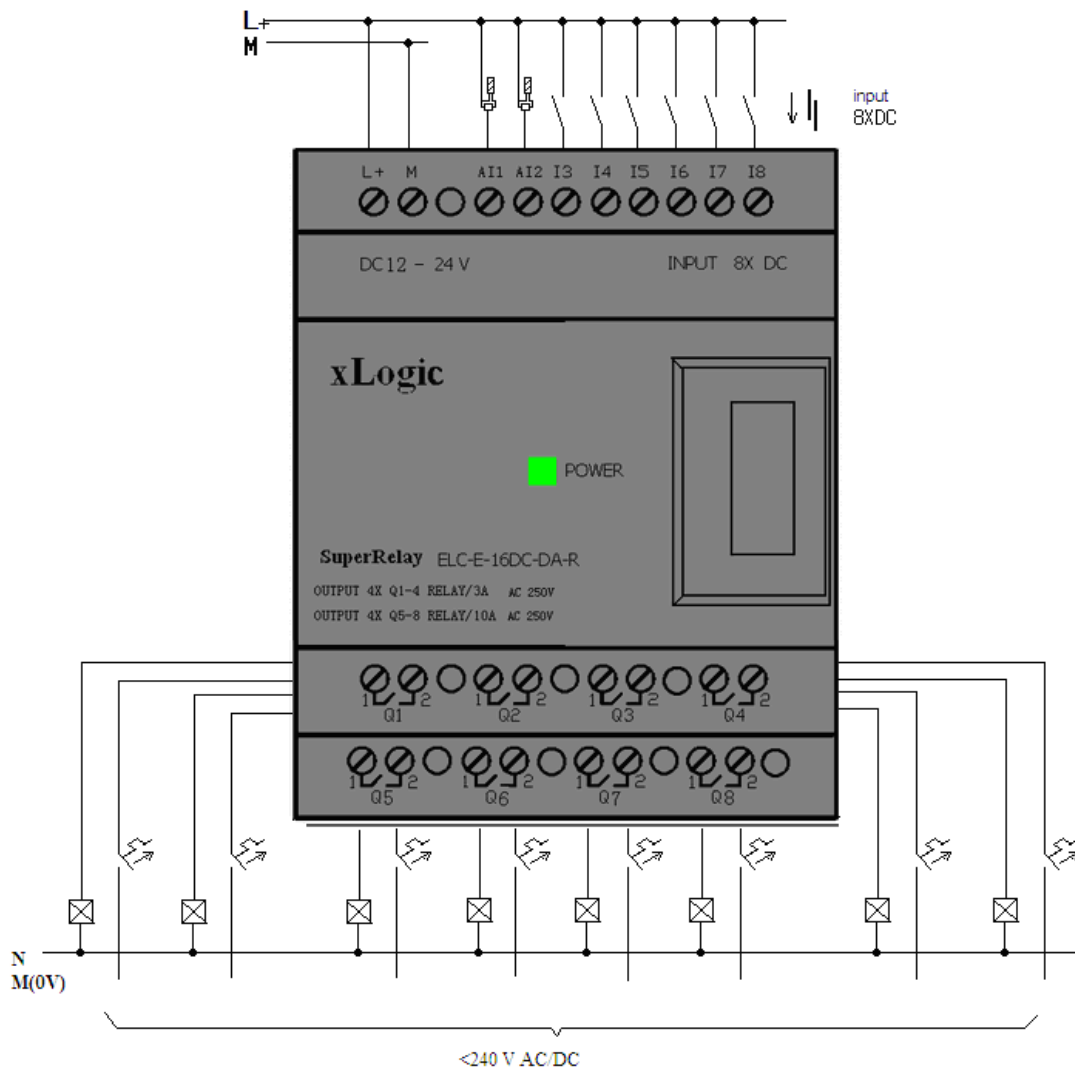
L+
M

input
8XDC

L+ M AI1 AI2 I3 I4 I5 I6 I7 I8

DC12 - 24 V

INPUT 8X DC

xLogic

POWER

SuperRelay ELC-E-16DC-DA-R

OUTPUT 4X Q1-4 RELAY/3A AC 250V
OUTPUT 4X Q5-8 RELAY/10A AC 250V

1 2 Q1 1 2 Q2 1 2 Q3 1 2 Q4

1 2 Q5 1 2 Q6 1 2 Q7 1 2 Q8

N
M(0V)

<240 V AC/DC